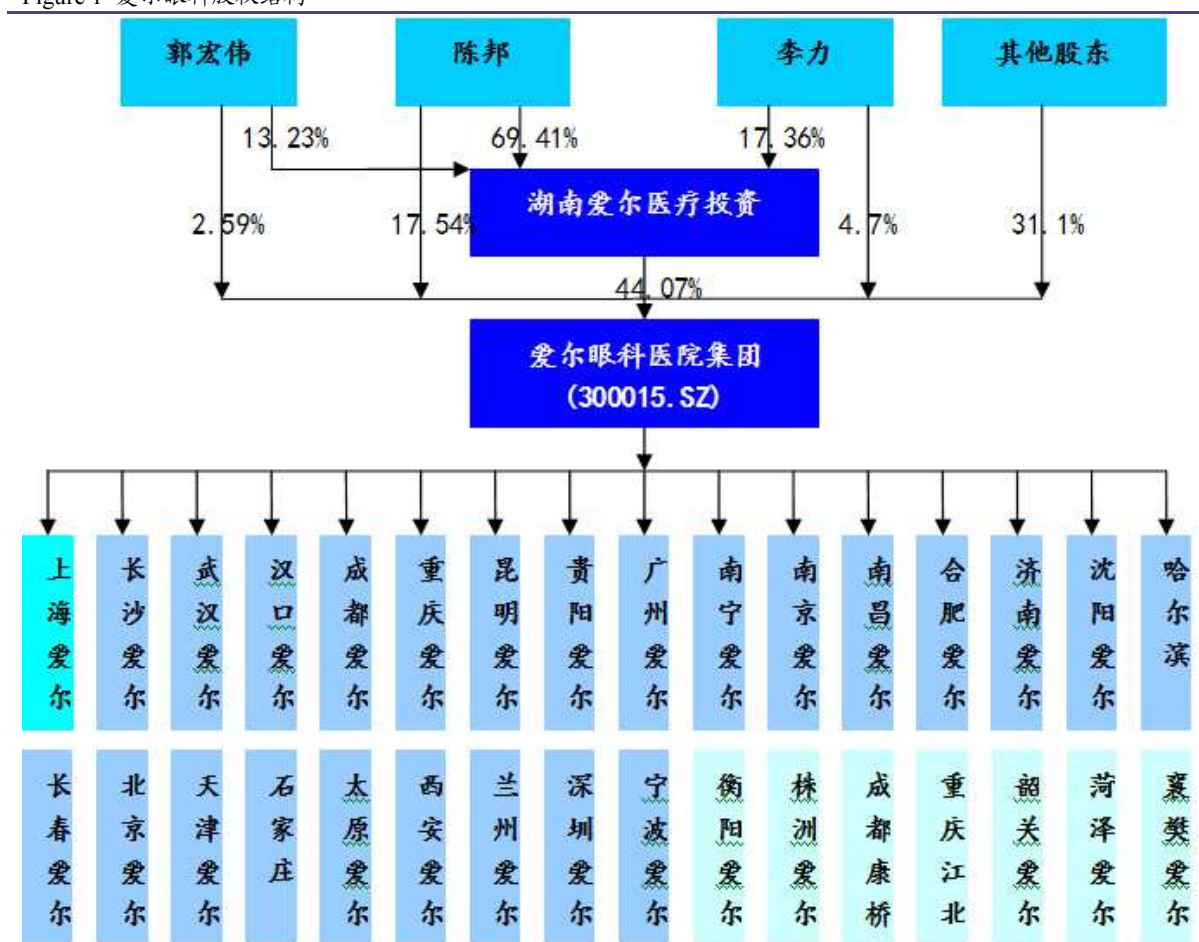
郭宏伟

陈邦

李力

其他股东

13.23%

69.41%

17.36%

湖南爱尔医疗投資

2.59%

17.54%

4.7%

31.1%

44.07%

爱尔眼科医院集团 (300015.SZ)

上海爱尔

长沙爱尔

武汉爱尔

汉口爱尔

成都爱尔

重庆爱尔

昆明爱尔

贵阳爱尔

广州爱尔

南宁爱尔

南京爱尔

南昌爱尔

合肥爱尔

济南爱尔

沈阳爱尔

哈尔滨

长春爱尔

北京爱尔

天津爱尔

石家庄

太原爱尔

西安爱尔

兰州爱尔

深圳爱尔

宁波爱尔

衡阳爱尔

株洲爱尔

成都康桥

重庆江北

韶关爱尔

菏泽爱尔

襄樊爱尔